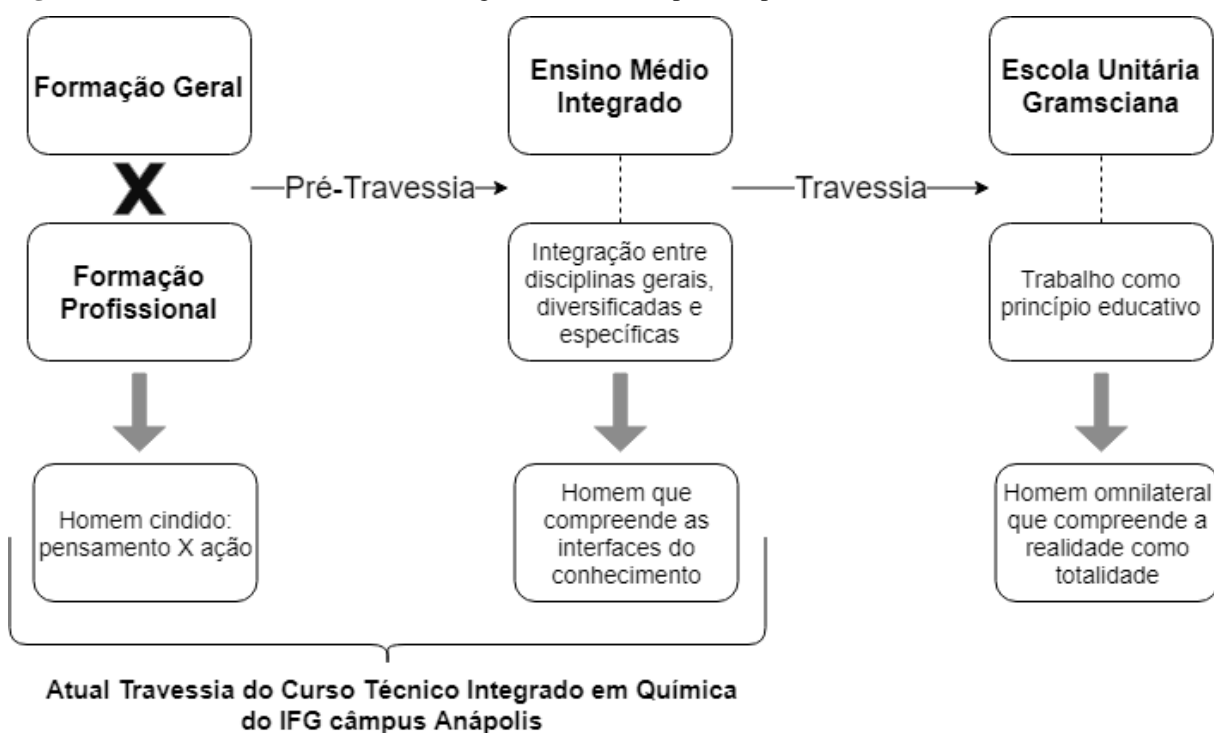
Formação Geral

X

Formação Profissional

Homem cindido: pensamento X ação

Pré-Travessia

Ensino Médio Integrado

Integração entre disciplinas gerais, diversificadas e específicas

Homem que compreende as interfaces do conhecimento

Travessia

Escola Unitária Gramsciana

Trabalho como princípio educativo

Homem omnilateral que compreende a realidade como totalidade

Atual Travessia do Curso Técnico Integrado em Química do IFG câmpus Anápolis